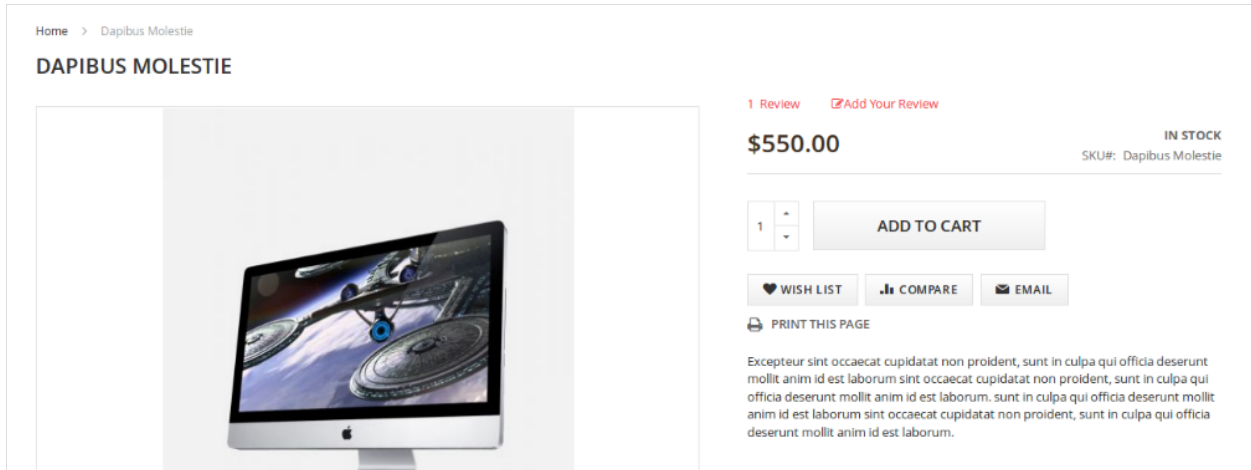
Home > Dapibus Molestie

DAPIBUS MOLESTIE

1 Review Add Your Review

$550.00

IN STOCK
SKU#: Dapibus Molestie

1

ADD TO CART

WISH LIST COMPARE EMAIL

PRINT THIS PAGE

Excepteur sint occaecat cupidatat non proident, sunt in culpa qui officia deserunt mollit anim id est laborum sint occaecat cupidatat non proident, sunt in culpa qui officia deserunt mollit anim id est laborum. sunt in culpa qui officia deserunt mollit anim id est laborum sint occaecat cupidatat non proident, sunt in culpa qui officia deserunt mollit anim id est laborum.